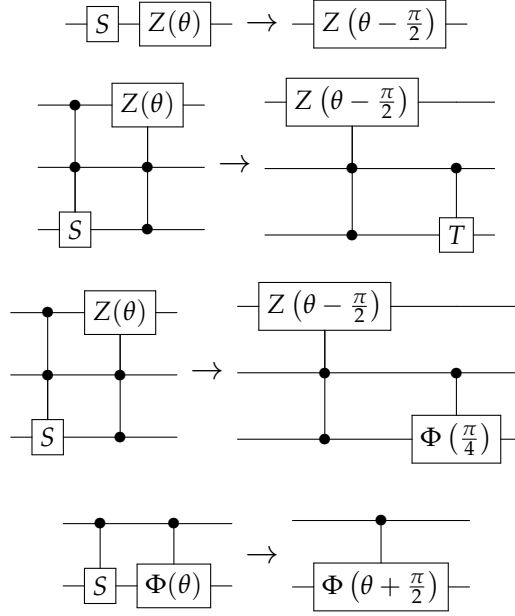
$S$ $Z(\theta)$ $\rightarrow$ $Z\left(\theta - \frac{\pi}{2}\right)$

$Z(\theta)$ $S$ $\rightarrow$ $Z\left(\theta - \frac{\pi}{2}\right)$ $T$

$Z(\theta)$ $S$ $\rightarrow$ $Z\left(\theta - \frac{\pi}{2}\right)$ $\Phi\left(\frac{\pi}{4}\right)$

$S$ $\Phi(\theta)$ $\rightarrow$ $\Phi\left(\theta + \frac{\pi}{2}\right)$